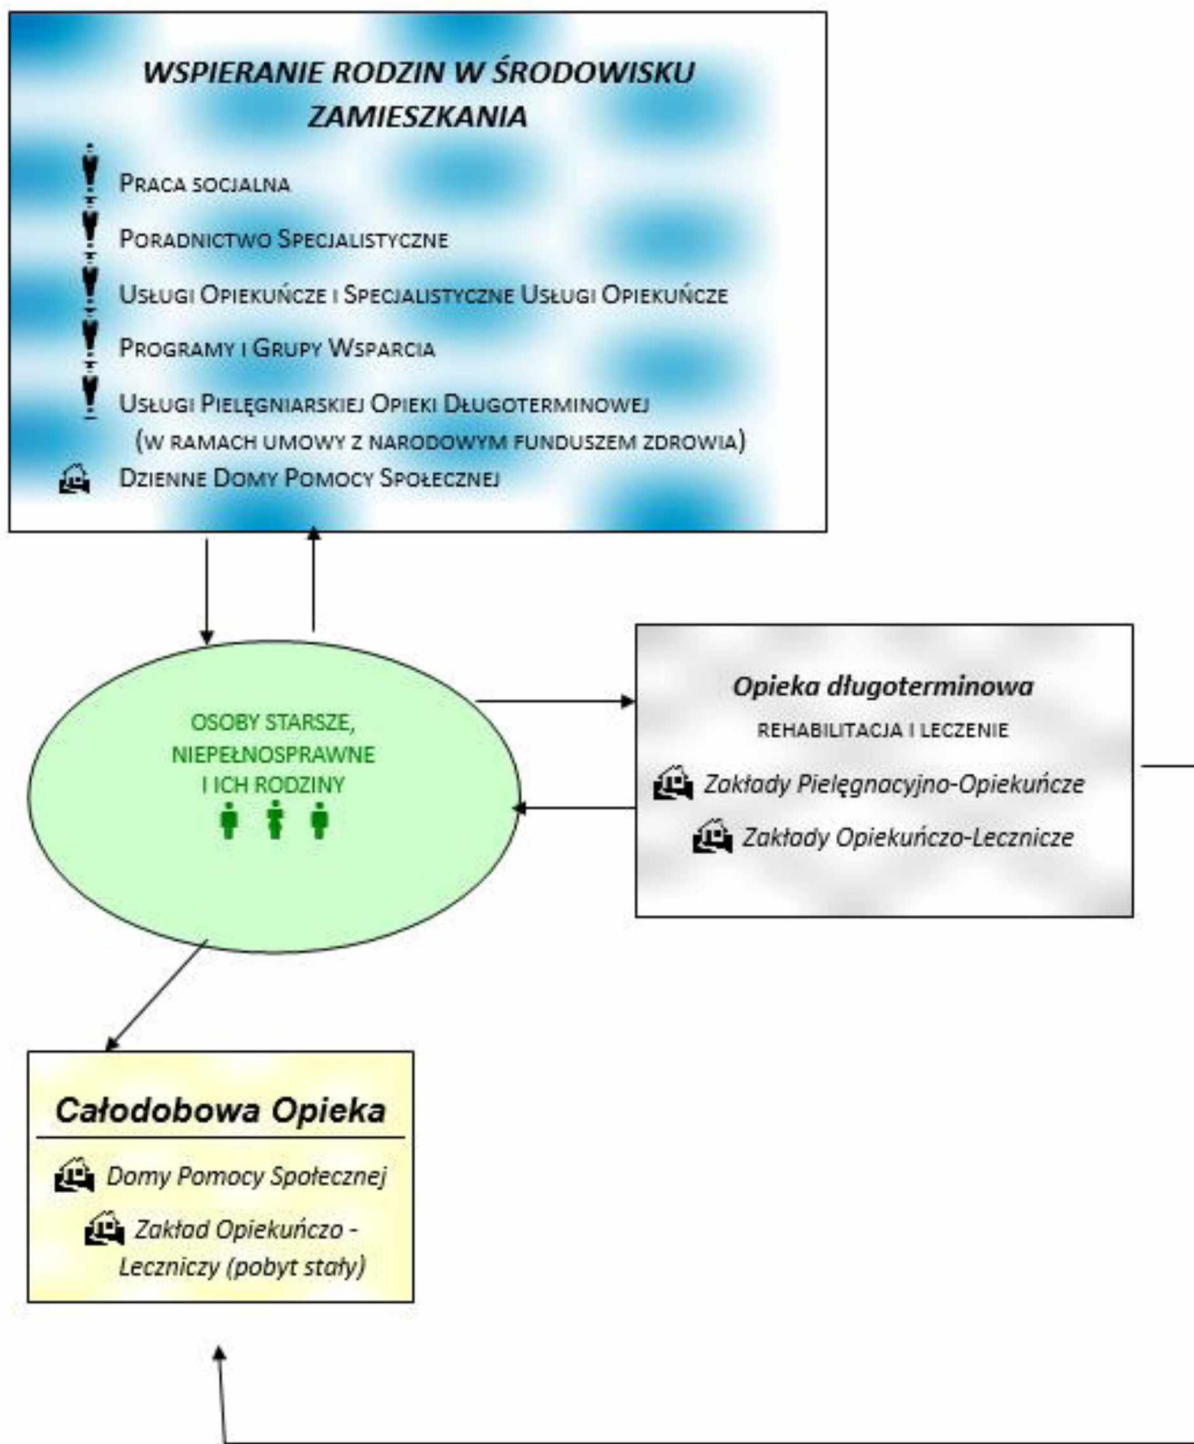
WSPIERANIE RODZIN W ŚRODOWISKU ZAMIESZKANIA

Praca socjalna

Poradnictwo Specjalistyczne

Usługi Opiekuńcze i Specjalistyczne Usługi Opiekuńcze

Programy i Grupy Wsparcia

Usługi Pielęgniarskiej Opieki Długoterminowej (w ramach umowy z narodowym funduszem zdrowia)

Dzienne Domy Pomocy Społecznej

OSOBY STARSZE, NIEPEŁNOSPRAWNE I ICH RODZINY

Opieka długoterminowa

REHABILITACJA I LECZENIE

Zakłady Pielęgnacyjno-Opiekuńcze

Zakłady Opiekuńczo-Lecznicze

Całodobowa Opieka

Domy Pomocy Społecznej

Zakład Opiekuńczo - Leczniczy (pobyt stały)